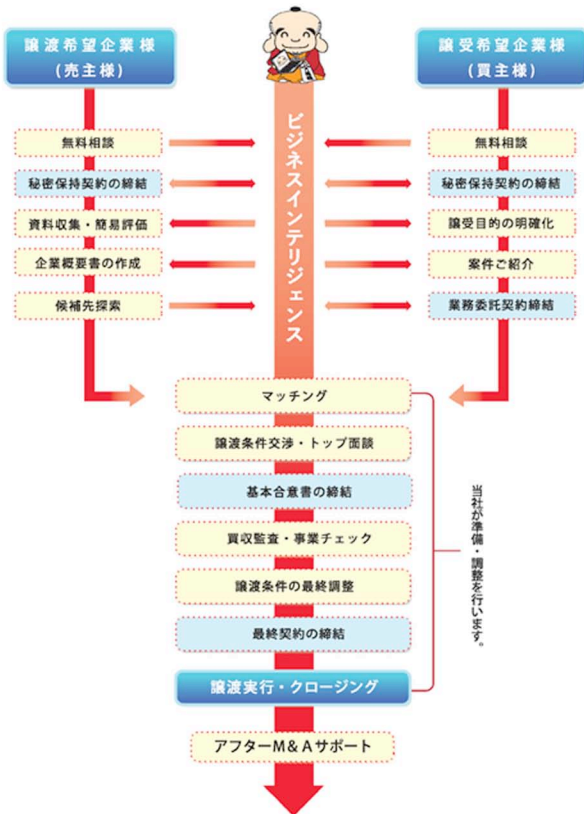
譲渡希望企業様
（売主様）

譲受希望企業様
（買主様）

ビジネスインテリジェンス

無料相談

秘密保持契約の締結

資料収集・簡易評価

企業概要書の作成

候補先探索

無料相談

秘密保持契約の締結

譲受目的の明確化

案件ご紹介

業務委託契約締結

マッチング

譲渡条件交渉・トップ面談

基本合意書の締結

買収監査・事業チェック

譲渡条件の最終調整

最終契約の締結

譲渡実行・クロージング

アフターM&Aサポート

当社が準備・調整を行います。